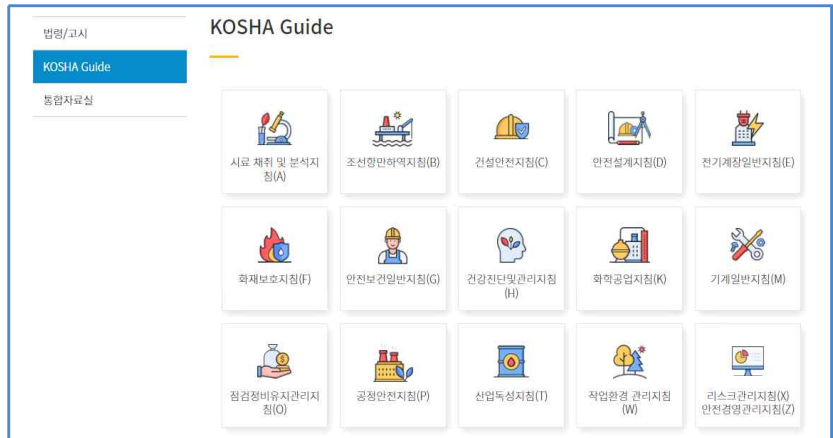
법령/고시

KOSHA Guide

통합자료실

KOSHA Guide

시료 채취 및 분석지침(A)

조선항만하역지침(B)

건설안전지침(C)

안전설계지침(D)

전기계장일반지침(E)

화재보호지침(F)

안전보건일반지침(G)

건강진단및관리지침(H)

화학공업지침(K)

기계일반지침(M)

점검정비유지관리지침(O)

공정안전지침(P)

산업독성지침(T)

작업환경 관리지침(W)

리스크관리지침(X) 안전경영관리지침(Z)